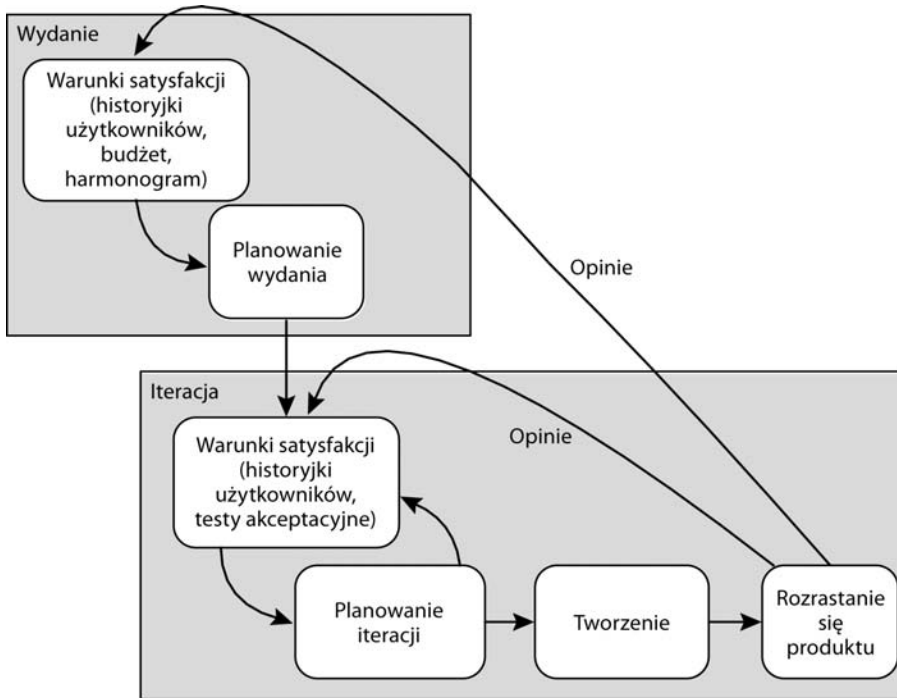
Wydanie

Warunki satysfakcji (historyjki użytkowników, budżet, harmonogram)

Planowanie wydania

Opinie

Iteracja

Opinie

Warunki satysfakcji (historyjki użytkowników, testy akceptacyjne)

Planowanie iteracji

Tworzenie

Rozrastanie się produktu